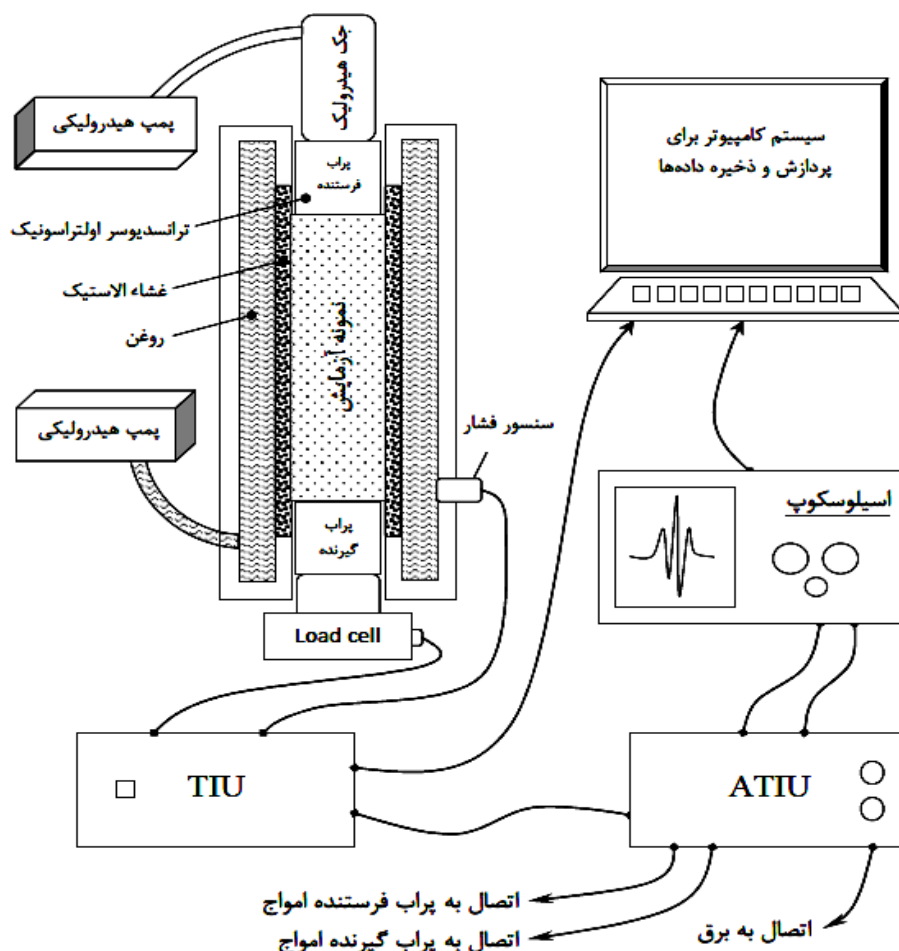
جک هیدرولیک

پمپ هیدرولیکی

پراب فرستنده

ترانسدیوسر اولتراسونیک

غشاء الاستیک

روغن

نمونه آزمایش

پمپ هیدرولیکی

سنسور فشار

پراب گیرنده

Load cell

سیستم کامپیوتر برای پردازش و ذخیره داده‌ها

اسیلوسکوپ

TIU

ATIU

اتصال به پراب فرستنده امواج

اتصال به پراب گیرنده امواج

اتصال به برق